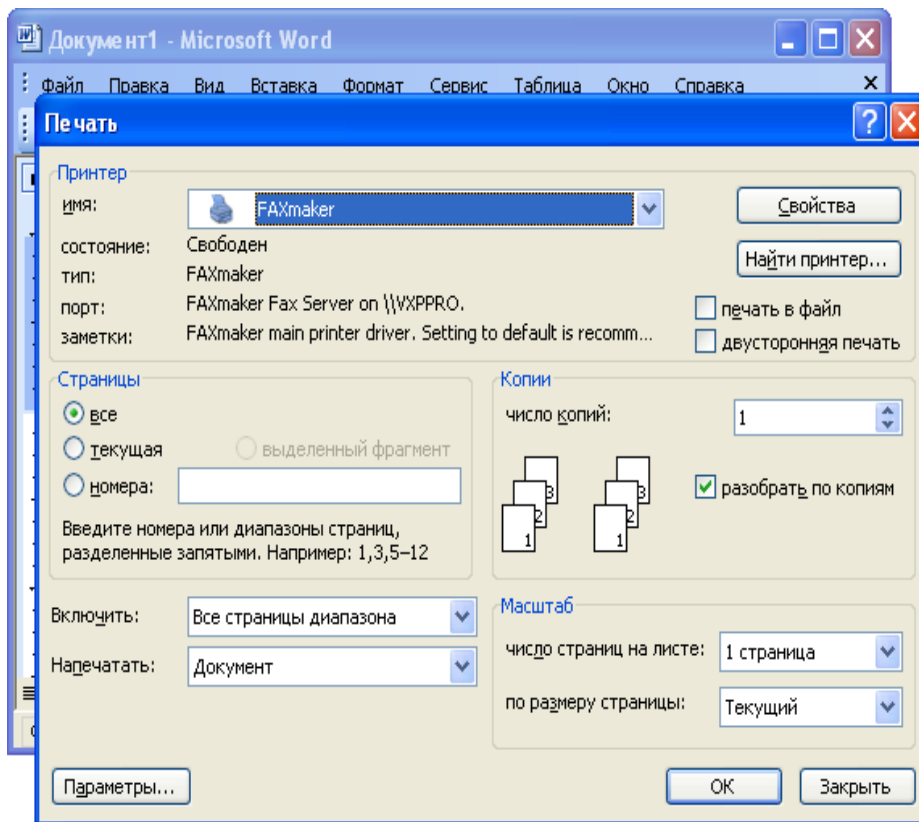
Документ1 - Microsoft Word

Файл Правка Вид Вставка Формат Сервис Таблица Окно Справка

Печать

Принтер

имя: FAXmaker

Свойства

состояние: Свободен

Найти принтер...

тип: FAXmaker

порт: FAXmaker Fax Server on \\VXPPRO.

печать в файл

заметки: FAXmaker main printer driver. Setting to default is recomm...

двусторонняя печать

Страницы

все

текущая

выделенный фрагмент

номера:

Введите номера или диапазоны страниц, разделенные запятыми. Например: 1,3,5–12

Копии

число копий: 1

3 2 1 3 2 1

разобрать по копиям

Включить: Все страницы диапазона

Напечатать: Документ

Масштаб

число страниц на листе: 1 страница

по размеру страницы: Текущий

Параметры...

ОК

Закрыть